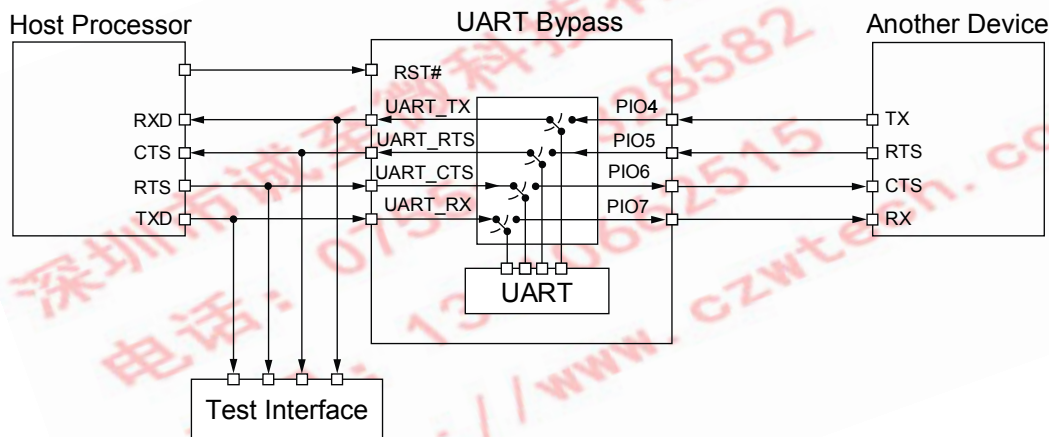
Host Processor

UART Bypass

Another Device

RST#

RXD

UART_TX

PIO4

TX

CTS

UART_RTS

PIO5

RTS

RTS

UART_CTS

PIO6

CTS

TXD

UART_RX

PIO7

RX

UART

Test Interface

深圳市诚芯微科技有限公司

电话：0755-82582515

13 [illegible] 82

www.czwtech.com